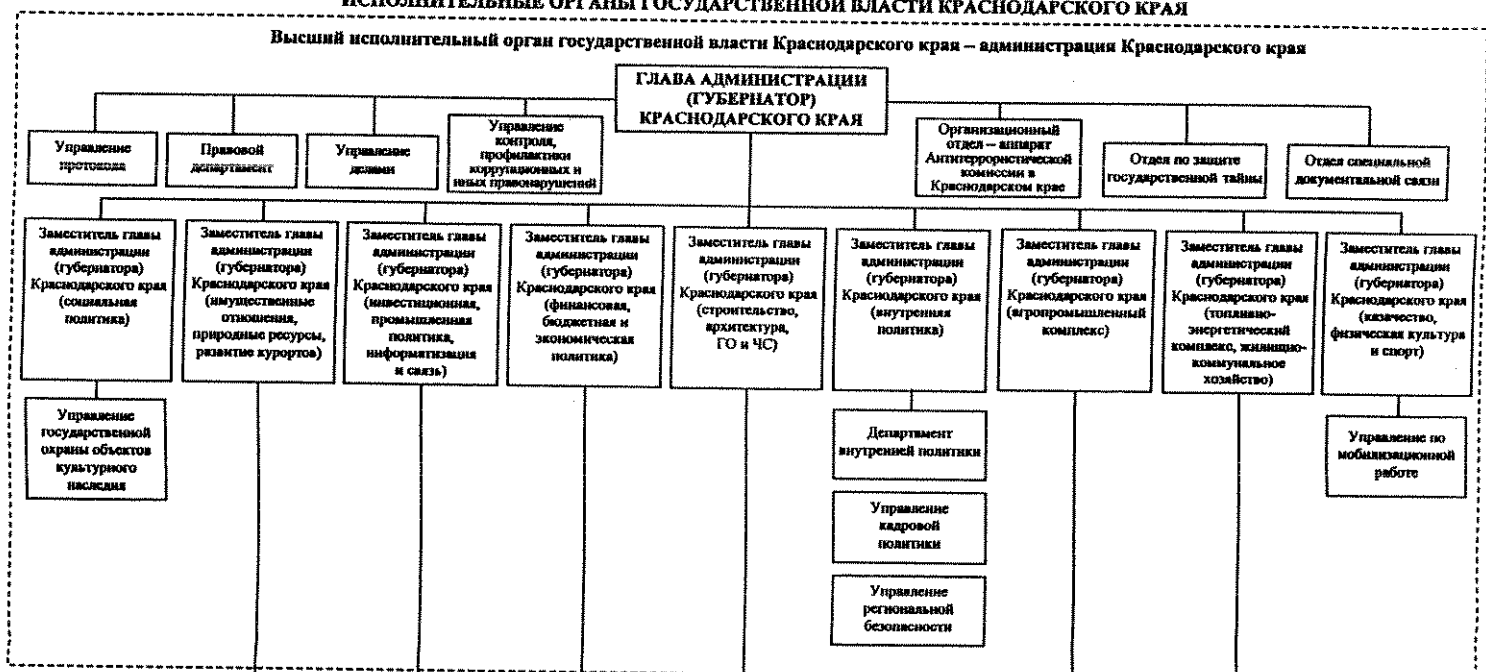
ИСПОЛНИТЕЛЬНЫЕ ОРГАНЫ ГОСУДАРСТВЕННОЙ ВЛАСТИ КРАСНОДАРСКОГО КРАЯ

Высший исполнительный орган государственной власти Краснодарского края – администрация Краснодарского края

ГЛАВА АДМИНИСТРАЦИИ (ГУБЕРНАТОР) КРАСНОДАРСКОГО КРАЯ

Управление протокола

Правовой департамент

Управление делами

Управление контроля, профилактики коррупционных и иных правонарушений

Организационный отдел – аппарат Антитеррористической комиссии в Краснодарском крае

Отдел по защите государственной тайны

Отдел специальной документальной связи

Заместитель главы администрации (губернатора) Краснодарского края (социальная политика)

Заместитель главы администрации (губернатора) Краснодарского края (имущественные отношения, природные ресурсы, развитие курортов)

Заместитель главы администрации (губернатора) Краснодарского края (инвестиционная, промышленная политика, информатизация и связь)

Заместитель главы администрации (губернатора) Краснодарского края (финансовая, бюджетная и экономическая политика)

Заместитель главы администрации (губернатора) Краснодарского края (строительство, архитектура, ГО и ЧС)

Заместитель главы администрации (губернатора) Краснодарского края (внутренняя политика)

Заместитель главы администрации (губернатора) Краснодарского края (агропромышленный комплекс)

Заместитель главы администрации (губернатора) Краснодарского края (топливно-энергетический комплекс, жилищно-коммунальное хозяйство)

Заместитель главы администрации (губернатора) Краснодарского края (казачество, физическая культура и спорт)

Управление государственной охраны объектов культурного наследия

Департамент внутренней политики

Управление кадровой политики

Управление региональной безопасности

Управление по мобилизационной работе